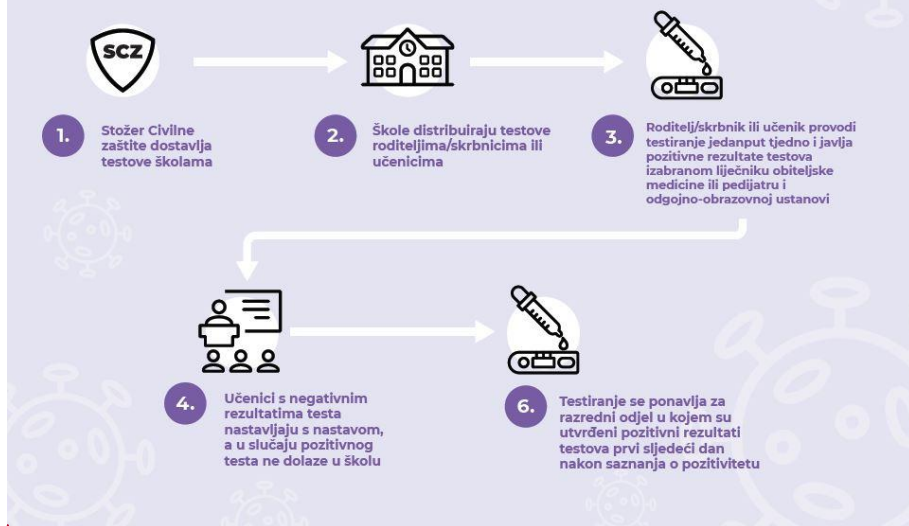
SCZ

1. Stožer Civilne zaštite dostavlja testove školama

2. Škole distribuiraju testove roditeljima/skrbnicima ili učenicima

3. Roditelj/skrbnik ili učenik provodi testiranje jedanput tjedno i javlja pozitivne rezultate testova izabranom liječniku obiteljske medicine ili pedijatru i odgojno-obrazovnoj ustanovi

4. Učenici s negativnim rezultatima testa nastavljaju s nastavom, a u slučaju pozitivnog testa ne dolaze u školu

6. Testiranje se ponavlja za razredni odjel u kojem su utvrđeni pozitivni rezultati testova prvi sljedeći dan nakon saznanja o pozitivitetu